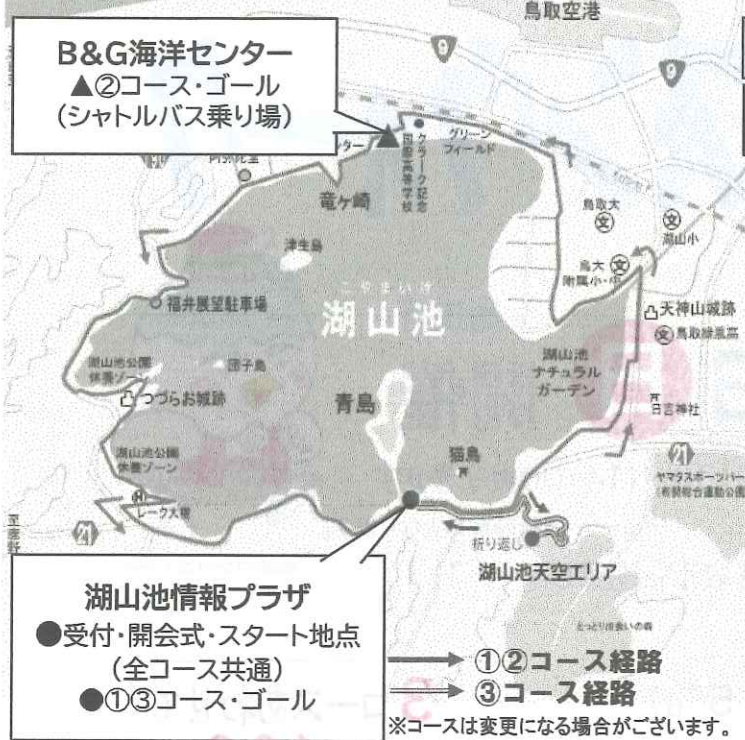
鳥取空港

9

9

B&G海洋センター
▲②コース・ゴール
(シャトルバス乗り場)

グリーンフィールド

竜ヶ崎

津生島

こやまいけ
湖山池

福井展望駐車場

鳥取大

湖山小

鳥大附属小・中

天神山城跡

鳥取緑風高

湖山池公園休養ゾーン

団子島

つづらお城跡

青島

湖山池ナチュラルガーデン

日吉神社

湖山池公園休養ゾーン

猫島

21

ヤマタスポーツパーク

レークス大橋

21

折り返し

湖山池天空エリア

湖山池情報プラザ
●受付・開会式・スタート地点
(全コース共通)
●①③コース・ゴール

①②コース経路
③コース経路
※コースは変更になる場合がございます。